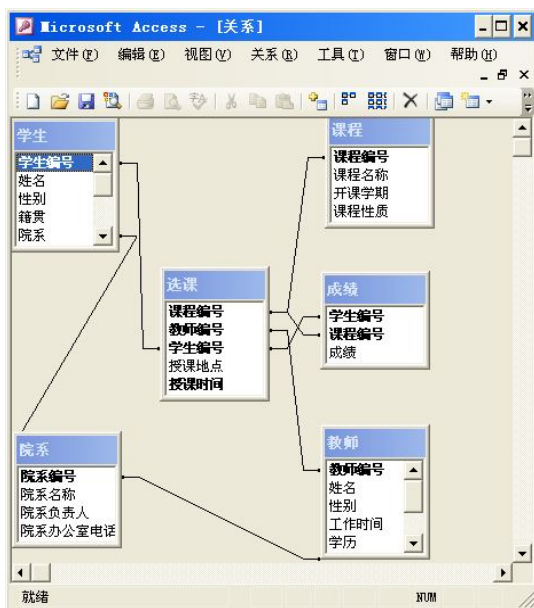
Microsoft Access - [关系]

文件(F) 编辑(E) 视图(V) 关系(R) 工具(T) 窗口(W) 帮助(H)

学生
学生编号
姓名
性别
籍贯
院系

课程
课程编号
课程名称
开课学期
课程性质

选课
课程编号
教师编号
学生编号
授课地点
授课时间

成绩
学生编号
课程编号
成绩

院系
院系编号
院系名称
院系负责人
院系办公室电话

教师
教师编号
姓名
性别
工作时间
学历

就绪
NUM